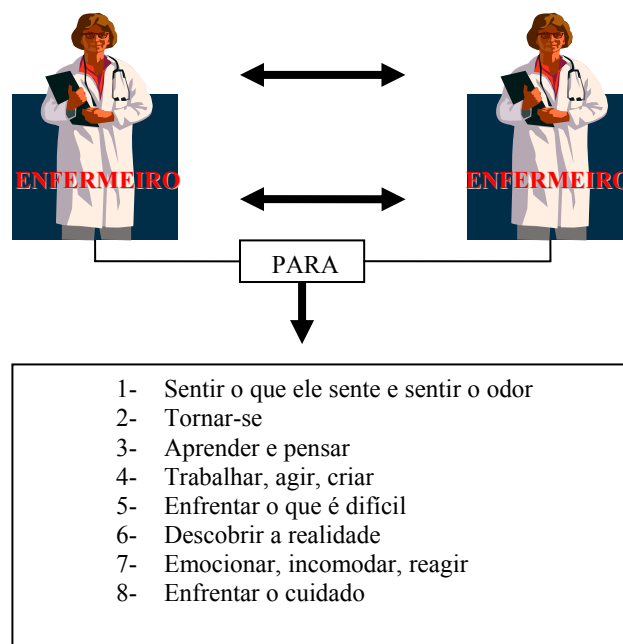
ENFERMEIRO

ENFERMEIRO

PARA

1- Sentir o que ele sente e sentir o odor
2- Tornar-se
3- Aprender e pensar
4- Trabalhar, agir, criar
5- Enfrentar o que é difícil
6- Descobrir a realidade
7- Emocionar, incomodar, reagir
8- Enfrentar o cuidado